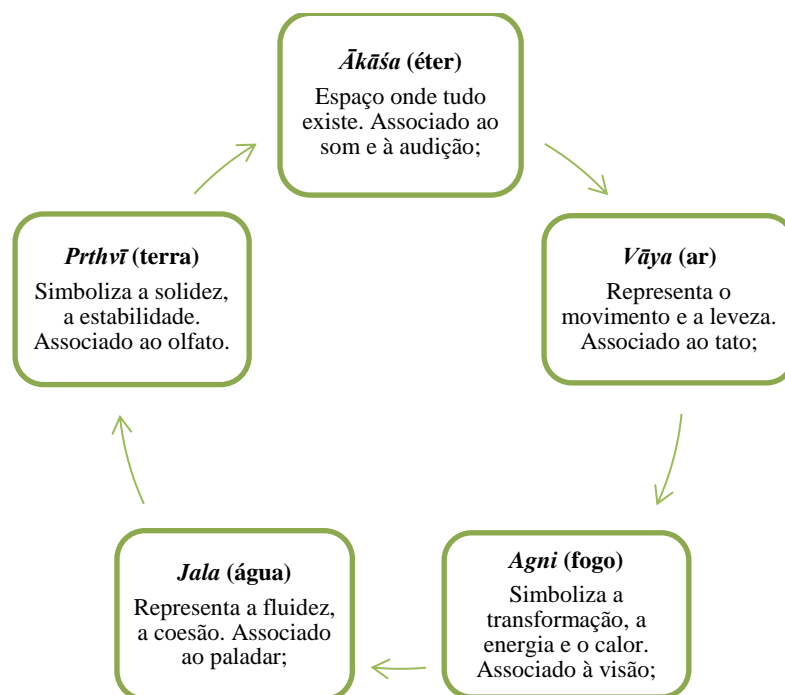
Ākāśa (éter)

Espaço onde tudo existe. Associado ao som e à audição;

Vāya (ar)

Representa o movimento e a leveza. Associado ao tato;

Agni (fogo)

Simboliza a transformação, a energia e o calor. Associado à visão;

Jala (água)

Representa a fluidez, a coesão. Associado ao paladar;

Prthvī (terra)

Simboliza a solidez, a estabilidade. Associado ao olfato.